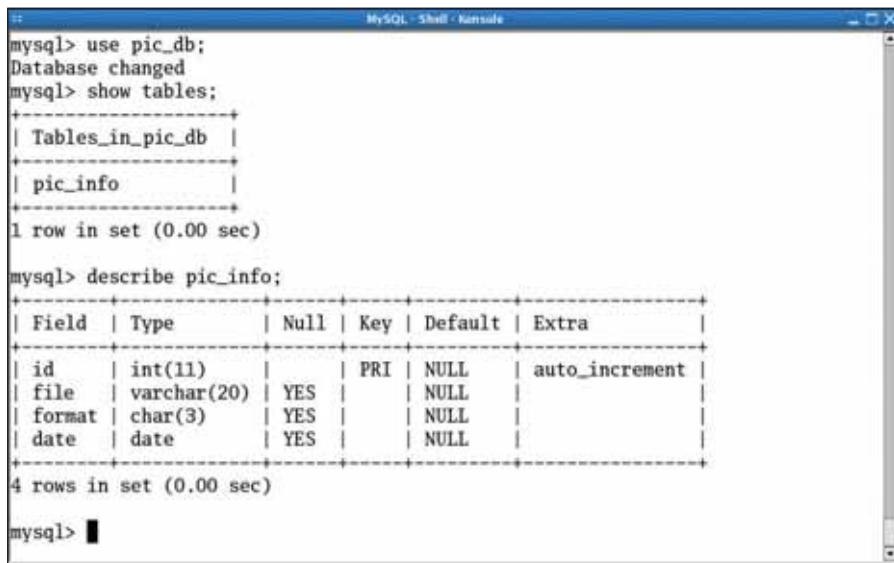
MySQL - Shell - Konsole

mysql> use pic_db;
Database changed
mysql> show tables;

| Tables_in_pic_db |
|---|
| pic_info |

1 row in set (0.00 sec)

mysql> describe pic_info;

| Field | Type | Null | Key | Default | Extra |
|---|---|---|---|---|---|
| id | int(11) | | PRI | NULL | auto_increment |
| file | varchar(20) | YES | | NULL | |
| format | char(3) | YES | | NULL | |
| date | date | YES | | NULL | |

4 rows in set (0.00 sec)

mysql>